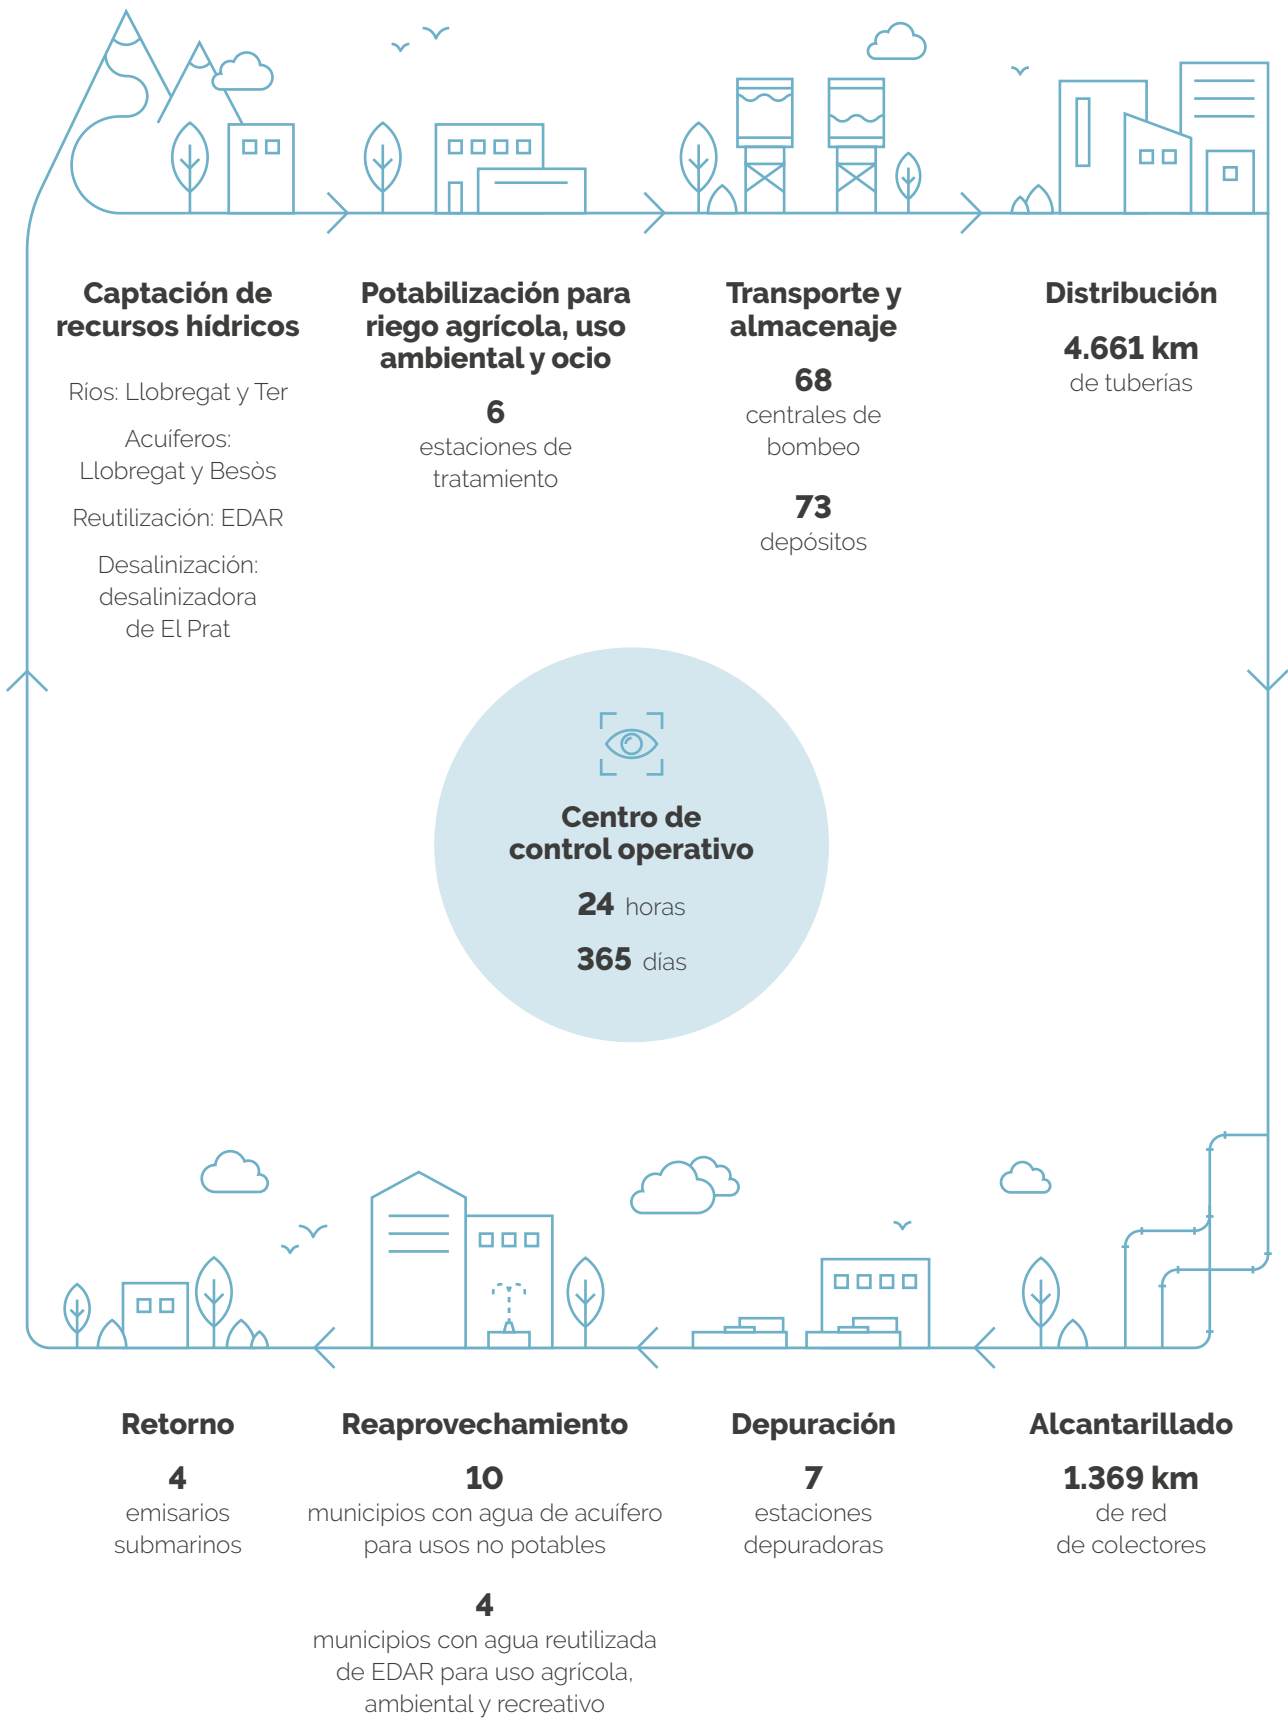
Captación de recursos hídricos

Ríos: Llobregat y Ter

Acuíferos: Llobregat y Besòs

Reutilización: EDAR

Desalinización: desalinizadora de El Prat

Potabilización para riego agrícola, uso ambiental y ocio

6
estaciones de tratamiento

Transporte y almacenaje

68
centrales de bombeo

73
depósitos

Distribución

4.661 km
de tuberías

Centro de control operativo

24 horas

365 días

Retorno

4
emisarios submarinos

Reaprovechamiento

10
municipios con agua de acuífero para usos no potables

4
municipios con agua reutilizada de EDAR para uso agrícola, ambiental y recreativo

Depuración

7
estaciones depuradoras

Alcantarillado

1.369 km
de red de colectores